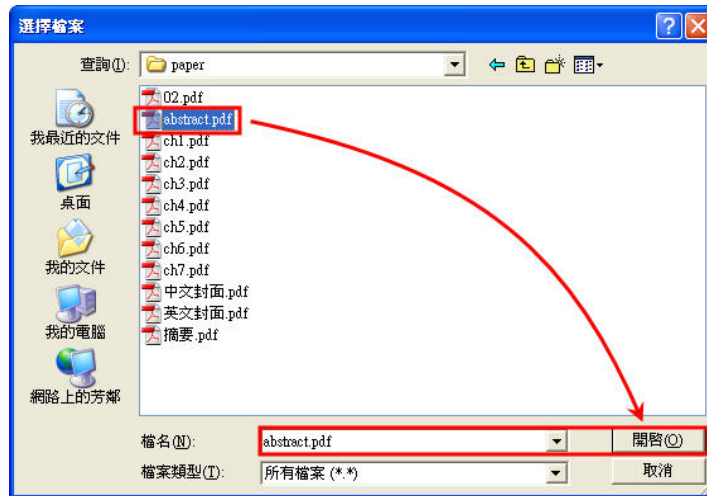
選擇檔案

查詢(I): paper

我最近的文件
桌面
我的文件
我的電腦
網路上的芳鄰

02.pdf
abstract.pdf
ch1.pdf
ch2.pdf
ch3.pdf
ch4.pdf
ch5.pdf
ch6.pdf
ch7.pdf
中文封面.pdf
英文封面.pdf
摘要.pdf

檔名(N): abstract.pdf
開啟(O)
檔案類型(T): 所有檔案 (*.*)
取消